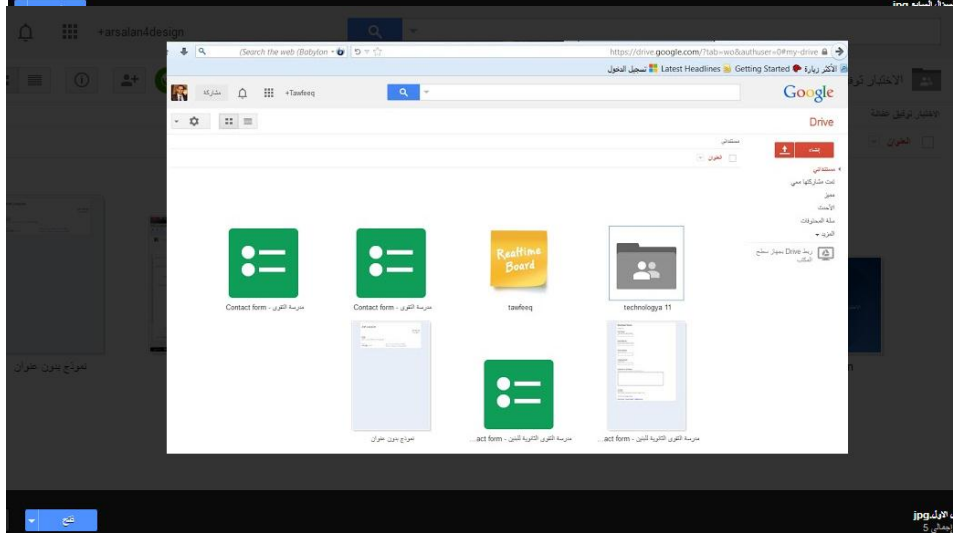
+arsalan4design

(Search the web (Babylon

https://drive.google.com/?tab=wo&authuser=0#my-drive

الأكثر زيارة Getting Started Latest Headlines تسجيل الدخول

مشاركة +Tawfeeq

Google

Drive

إنشاء

ملفاتي

العنوان

ملفاتي
تمت مشاركتها معي
مميّز
الأحدث
سلة المحذوفات
المزيد

ربط Drive بسطح المكتب

Contact form - مدرسة التقوى

Contact form - مدرسة التقوى

Realtime Board

tawfeeq

technologya 11

نموذج بدون عنوان

...act form - مدرسة التقوى الثانوية للبنين

...act form - مدرسة التقوى الثانوية للبنين

نموذج بدون عنوان

الاختيار توثيق الطالبة

العنوان

jpg.
إجمالي 5